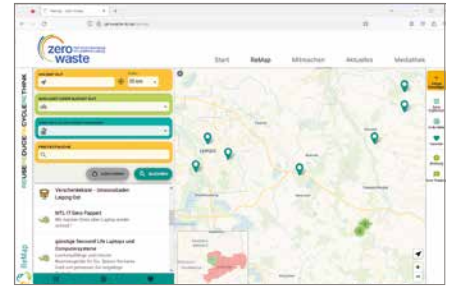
zero waste

Start ReMap Mitmachen Aktuelles Mediathek

THINK CYCLE REDUCE REUSE

Leipzig Ost

Verschenkmarkt - Umsonstladen Leipzig Ost

NTL-IT Zero Pappart

günstige Second Life Laptops und Computersysteme

ReMap

LEIPZIG